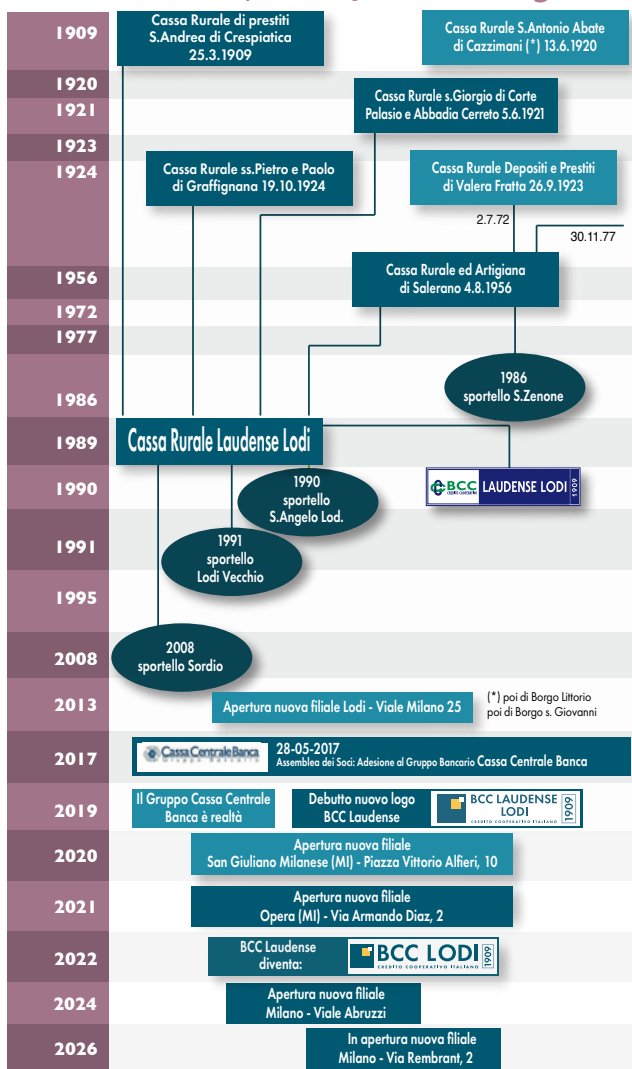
1909
Cassa Rurale di prestiti S.Andrea di Crespiatica 25.3.1909

Cassa Rurale S.Antonio Abate di Cazzimani (*) 13.6.1920

1920
1921
Cassa Rurale s.Giorgio di Corte Palasio e Abbadia Cerreto 5.6.1921

1923
1924
Cassa Rurale ss.Pietro e Paolo di Graffignana 19.10.1924

Cassa Rurale Depositi e Prestiti di Valera Fratta 26.9.1923

2.7.72
30.11.77

1956
Cassa Rurale ed Artigiana di Salerano 4.8.1956

1972
1977
1986
1986 sportello S.Zenone

1989
Cassa Rurale Laudense Lodi

1990
1990 sportello S.Angelo Lod.

BCC CREDITO COOPERATIVO LAUDENSE LODI 1909

1991
1991 sportello Lodi Vecchio

1995
2008
2008 sportello Sordio

2013
Apertura nuova filiale Lodi - Viale Milano 25
(*) poi di Borgo Littorio poi di Borgo s. Giovanni

2017
Cassa Centrale Banca Gruppo Bancario
28-05-2017
Assemblea dei Soci: Adesione al Gruppo Bancario Cassa Centrale Banca

2019
Il Gruppo Cassa Centrale Banca è realtà
Debutto nuovo logo BCC Laudense
BCC LAUDENSE LODI CREDITO COOPERATIVO ITALIANO 1909

2020
Apertura nuova filiale San Giuliano Milanese (MI) - Piazza Vittorio Alfieri, 10

2021
Apertura nuova filiale Opera (MI) - Via Armando Diaz, 2

2022
BCC Laudense diventa:
BCC LODI CREDITO COOPERATIVO ITALIANO 1909

2024
Apertura nuova filiale Milano - Viale Abruzzi

2026
In apertura nuova filiale Milano - Via Rembrant, 2